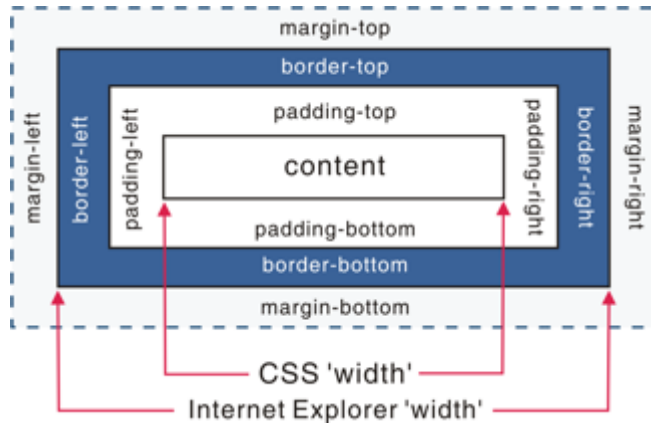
margin-top

border-top

padding-top

margin-left

border-left

padding-left

content

padding-right

border-right

margin-right

padding-bottom

border-bottom

margin-bottom

CSS 'width'

Internet Explorer 'width'